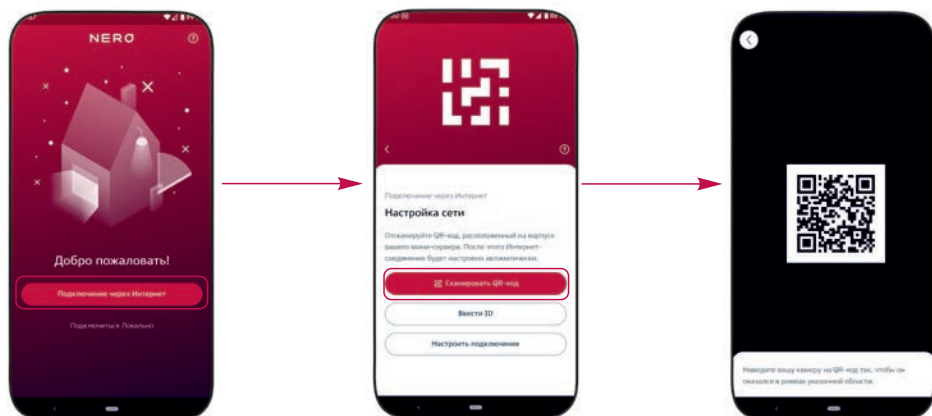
NERO

Добро пожаловать!

Подключение через Интернет

Подключиться Локально

Подключение через Интернет

Настройка сети

Отсканируйте QR-код, расположенный на корпусе вашего мини-сервера. После этого Интернет-соединение будет настроено автоматически.

Сканировать QR-код

Ввести ID

Настроить подключение

Наведите вашу камеру на QR-код так, чтобы он оказался в рамках указанной области.